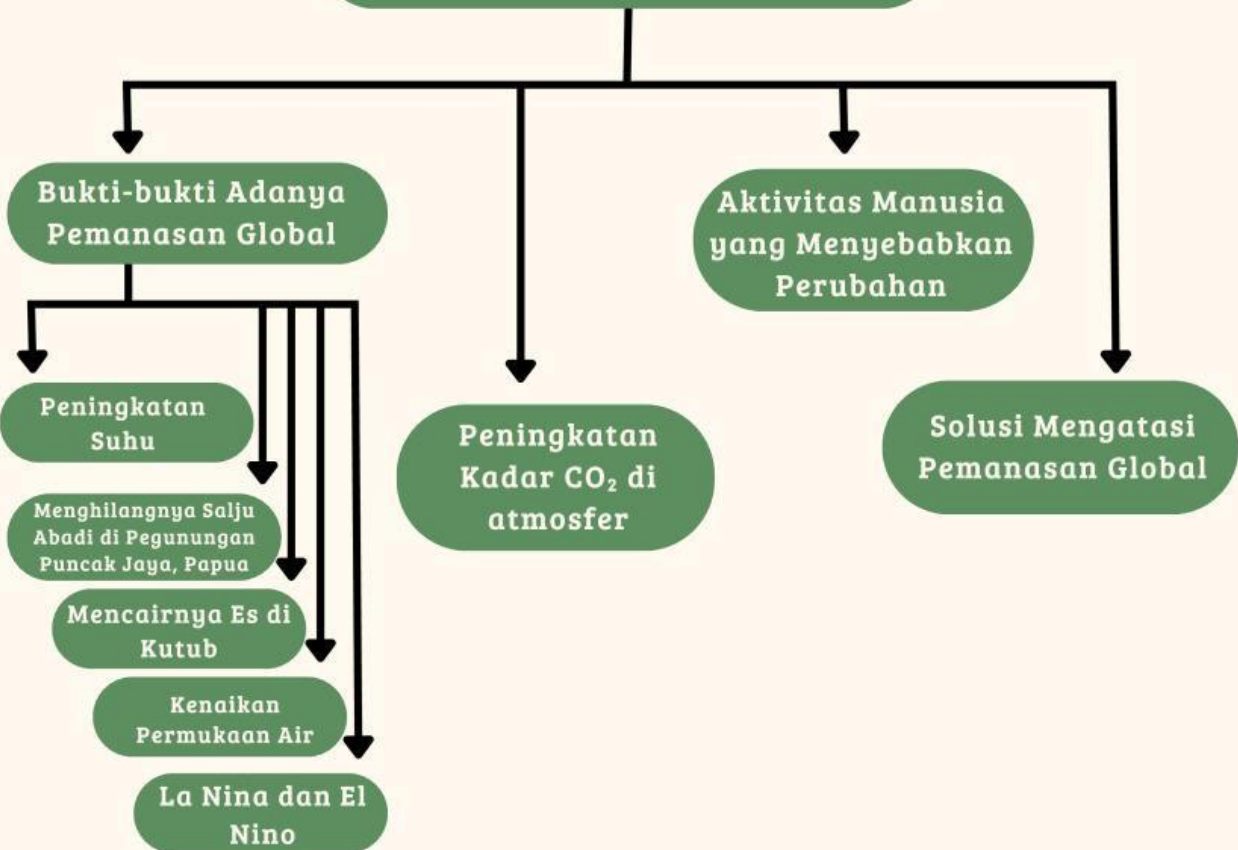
Bukti-bukti Adanya Pemanasan Global

Peningkatan Suhu

Menghilangnya Salju Abadi di Pegunungan Puncak Jaya, Papua

Mencairnya Es di Kutub

Kenaikan Permukaan Air

La Nina dan El Nino

Peningkatan Kadar $CO_2$ di atmosfer

Aktivitas Manusia yang Menyebabkan Perubahan

Solusi Mengatasi Pemanasan Global